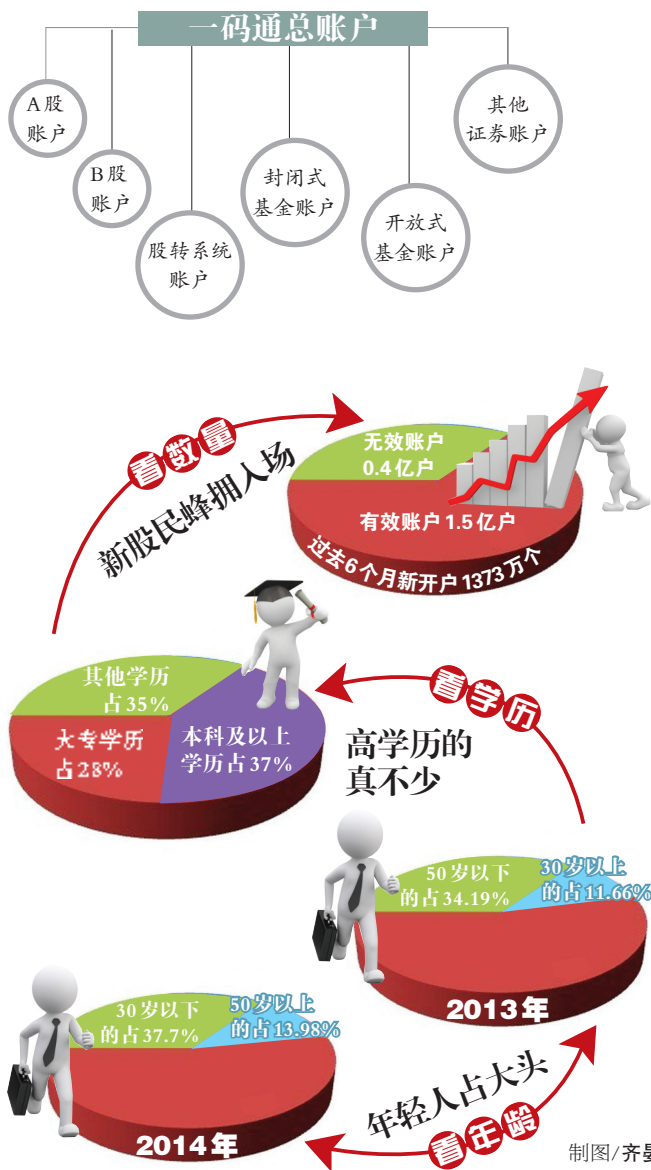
一码通总账户

A股账户

B股账户

股转系统账户

封闭式基金账户

开放式基金账户

其他证券账户

看数量

新股民蜂拥入场

无效账户 0.4亿户

有效账户 1.5亿户

过去6个月新开户1373万个

其他学历占35%

大专学历占28%

本科及以上学历占37%

看学历

高学历的真不少

50岁以下的占34.19%

30岁以上的占11.66%

2013年

30岁以下的占37.7%

50岁以上的占13.98%

2014年

年轻人占大头

看年龄

制图/齐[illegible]